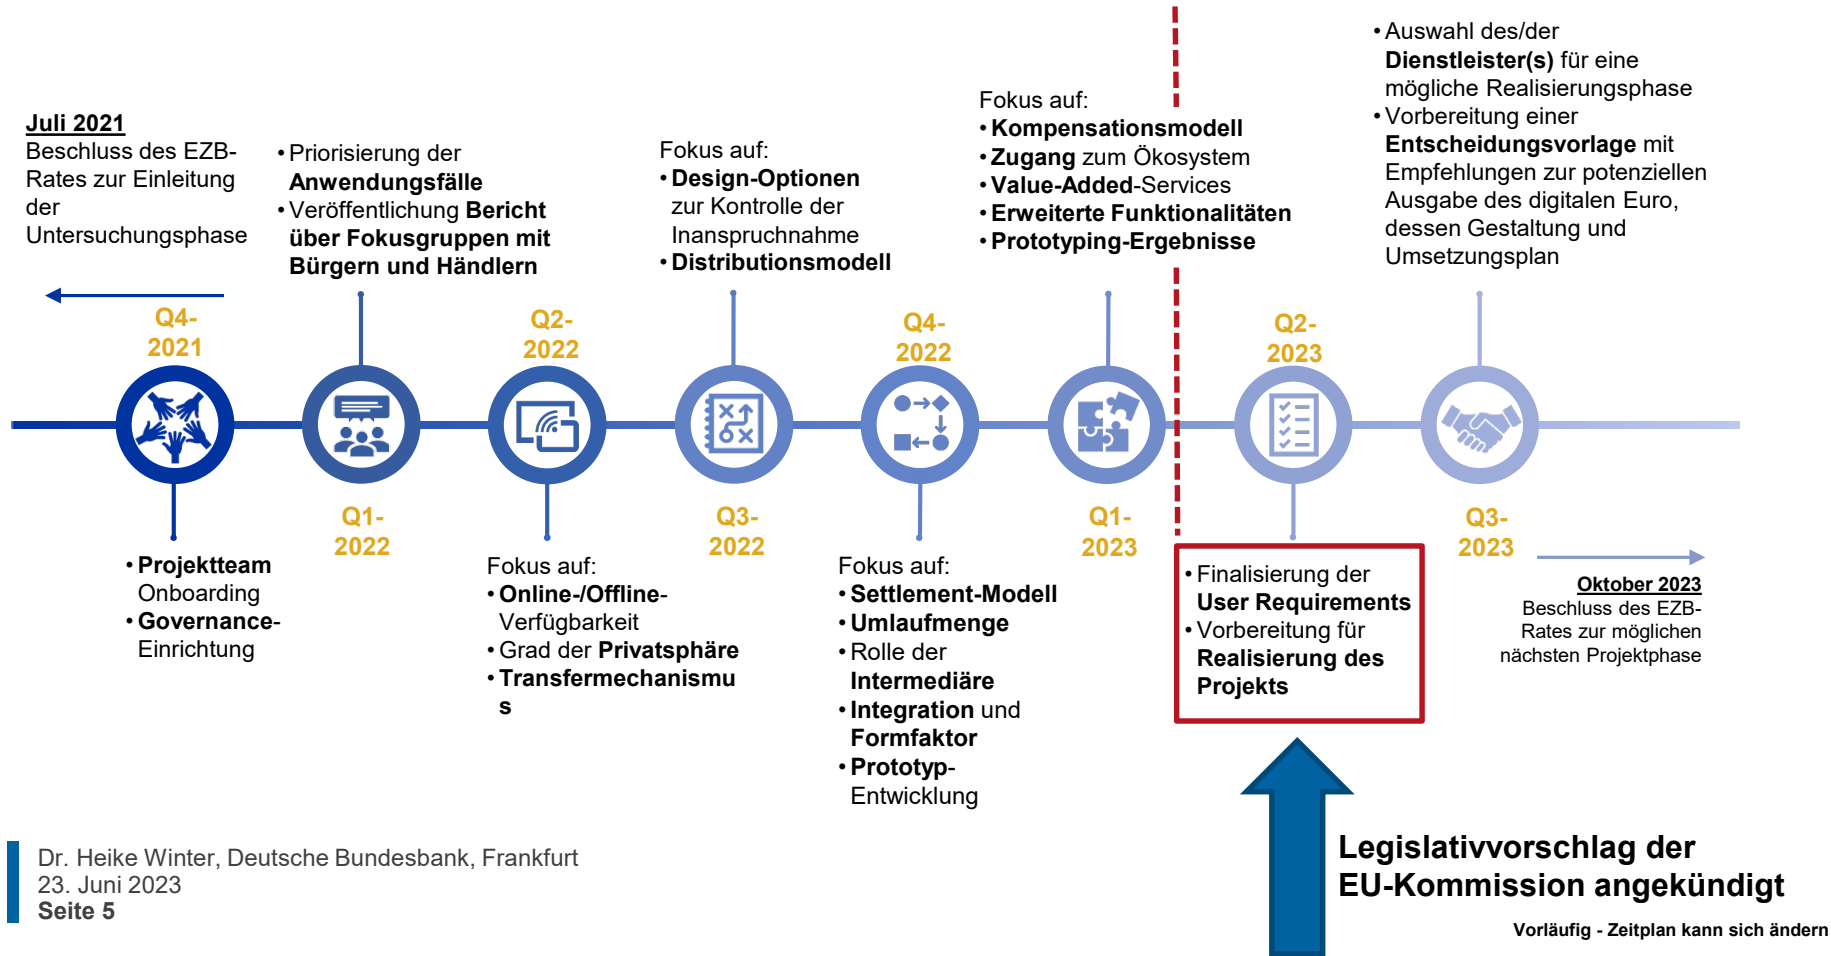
**Juli 2021**
Beschluss des EZB-Rates zur Einleitung der Untersuchungsphase

• Priorisierung der **Anwendungsfälle**
• Veröffentlichung **Bericht über Fokusgruppen mit Bürgern und Händlern**

Fokus auf:
• **Design-Optionen** zur Kontrolle der Inanspruchnahme
• **Distributionsmodell**

Fokus auf:
• **Kompensationsmodell**
• **Zugang** zum Ökosystem
• **Value-Added**-Services
• **Erweiterte Funktionalitäten**
• **Prototyping-Ergebnisse**

• Auswahl des/der **Dienstleister(s)** für eine mögliche Realisierungsphase
• Vorbereitung einer **Entscheidungsvorlage** mit Empfehlungen zur potenziellen Ausgabe des digitalen Euro, dessen Gestaltung und Umsetzungsplan

Q4-2021

Q2-2022

Q4-2022

Q2-2023

Q1-2022

Q3-2022

Q1-2023

Q3-2023

• **Projektteam** Onboarding
• **Governance**-Einrichtung

Fokus auf:
• **Online-/Offline**-Verfügbarkeit
• Grad der **Privatsphäre**
• **Transfermechanismus**

Fokus auf:
• **Settlement-Modell**
• **Umlaufmenge**
• Rolle der **Intermediäre**
• **Integration** und **Formfaktor**
• **Prototyp**-Entwicklung

• Finalisierung der **User Requirements**
• Vorbereitung für **Realisierung des Projekts**

**Oktober 2023**
Beschluss des EZB-Rates zur möglichen nächsten Projektphase

**Legislativvorschlag der EU-Kommission angekündigt**

**Vorläufig - Zeitplan kann sich ändern**

Dr. Heike Winter, Deutsche Bundesbank, Frankfurt
23. Juni 2023
**Seite 5**